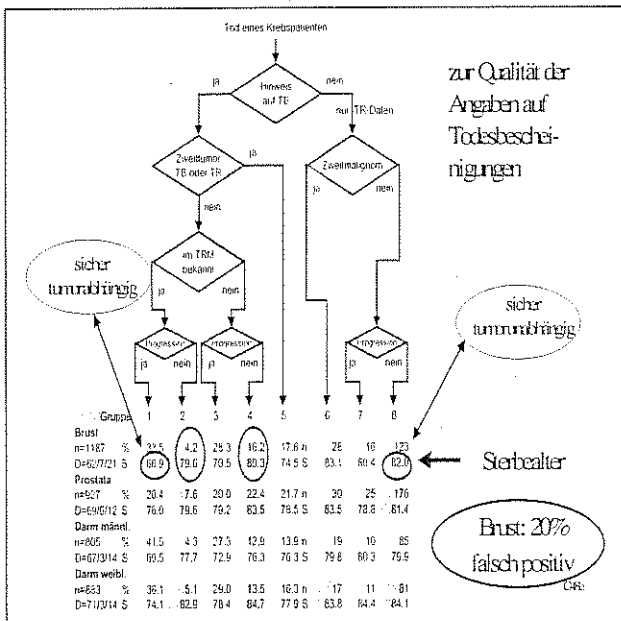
Tod eines Krebspatienten

Hinweis auf TB

ja

nein

nur TR-Daten

Zweittumor TB oder TR

ja

nein

Zweitmalignom

ja

nein

im TRM bekannt

ja

nein

Progression

ja

nein

Progression

ja

nein

Progression

ja

nein

zur Qualität der Angaben auf Todesbescheinigungen

sicher tumorabhängig

sicher tumorunabhängig

Gruppe 1 2 3 4 5 6 7 8

Brust
n=1187 % 32.5 4.2 29.3 16.2 17.6 n 28 16 123
D=62/7/21 S 68.9 79.0 70.5 80.3 74.5 S 83.1 80.4 82.0

Prostata
n=597 % 20.4 7.6 20.9 22.4 21.7 n 30 25 176
D=69/6/12 S 76.0 79.6 79.2 83.5 78.5 S 83.5 78.8 81.4

Darm männl.
n=805 % 41.5 4.3 27.3 12.9 13.9 n 19 10 85
D=67/3/14 S 69.5 77.7 72.9 76.3 70.3 S 79.8 80.3 79.9

Darm weibl.
n=853 % 36.1 5.1 29.0 13.5 16.3 n 17 11 81
D=71/3/14 S 74.1 82.9 78.4 84.7 77.9 S 83.8 84.4 84.1

Sterbealter

Brust: 20% falsch positiv